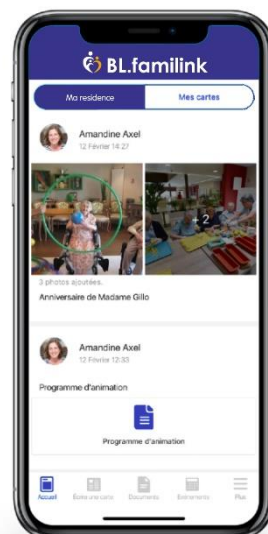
BL.familink

Ma residence
Mes cartes

Amandine Axel
12 Février 14:27

+2

3 photos ajoutées.
Anniversaire de Madame Gillo

Amandine Axel
12 Février 12:33

Programme d'animation

Programme d'animation

Accueil
Écrire une carte
Documents
Événements
Plus